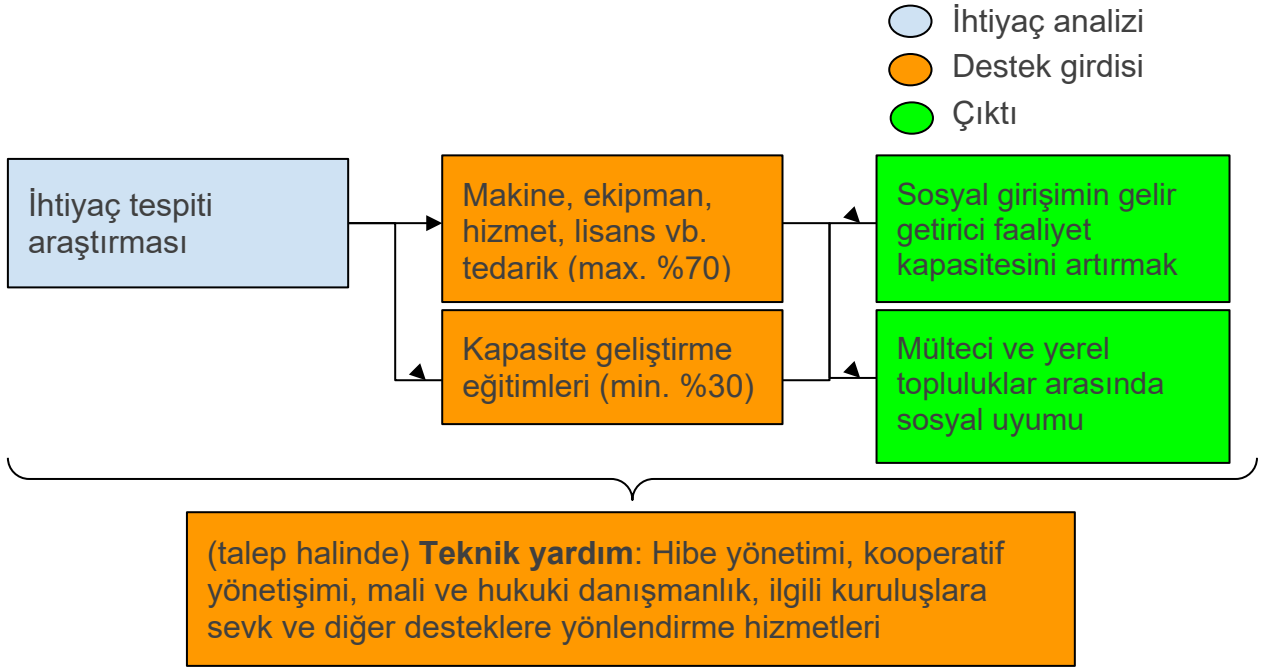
İhtiyaç analizi
Destek girdisi
Çıktı

İhtiyaç tespiti araştırması

Makine, ekipman, hizmet, lisans vb. tedarik (max. %70)

Kapasite geliştirme eğitimleri (min. %30)

Sosyal girişimin gelir getirici faaliyet kapasitesini artırmak

Mülteci ve yerel topluluklar arasında sosyal uyumu

(talep halinde) **Teknik yardım**: Hibe yönetimi, kooperatif yönetişimi, mali ve hukuki danışmanlık, ilgili kuruluşlara sevk ve diğer desteklere yönlendirme hizmetleri